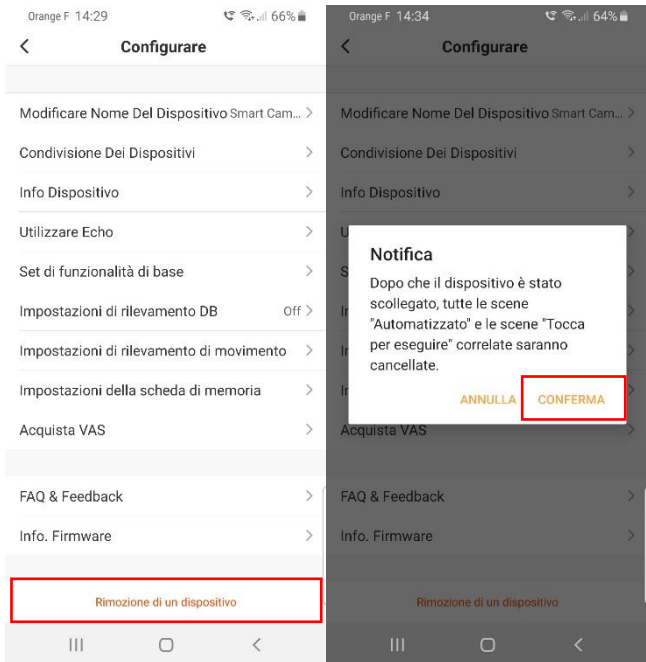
Orange F 14:29 66%

<

Configurare

Modificare Nome Del Dispositivo Smart Cam... >

Condivisione Dei Dispositivi >

Info Dispositivo >

Utilizzare Echo >

Set di funzionalità di base >

Impostazioni di rilevamento DB Off >

Impostazioni di rilevamento di movimento >

Impostazioni della scheda di memoria >

Acquista VAS >

FAQ & Feedback >

Info. Firmware >

Rimozione di un dispositivo

Orange F 14:34 64%

<

Configurare

Modificare Nome Del Dispositivo Smart Cam... >

Condivisione Dei Dispositivi >

Info Dispositivo >

Notifica

Dopo che il dispositivo è stato scollegato, tutte le scene "Automatizzato" e le scene "Tocca per eseguire" correlate saranno cancellate.

ANNULLA CONFERMA

Acquista VAS >

FAQ & Feedback >

Info. Firmware >

Rimozione di un dispositivo